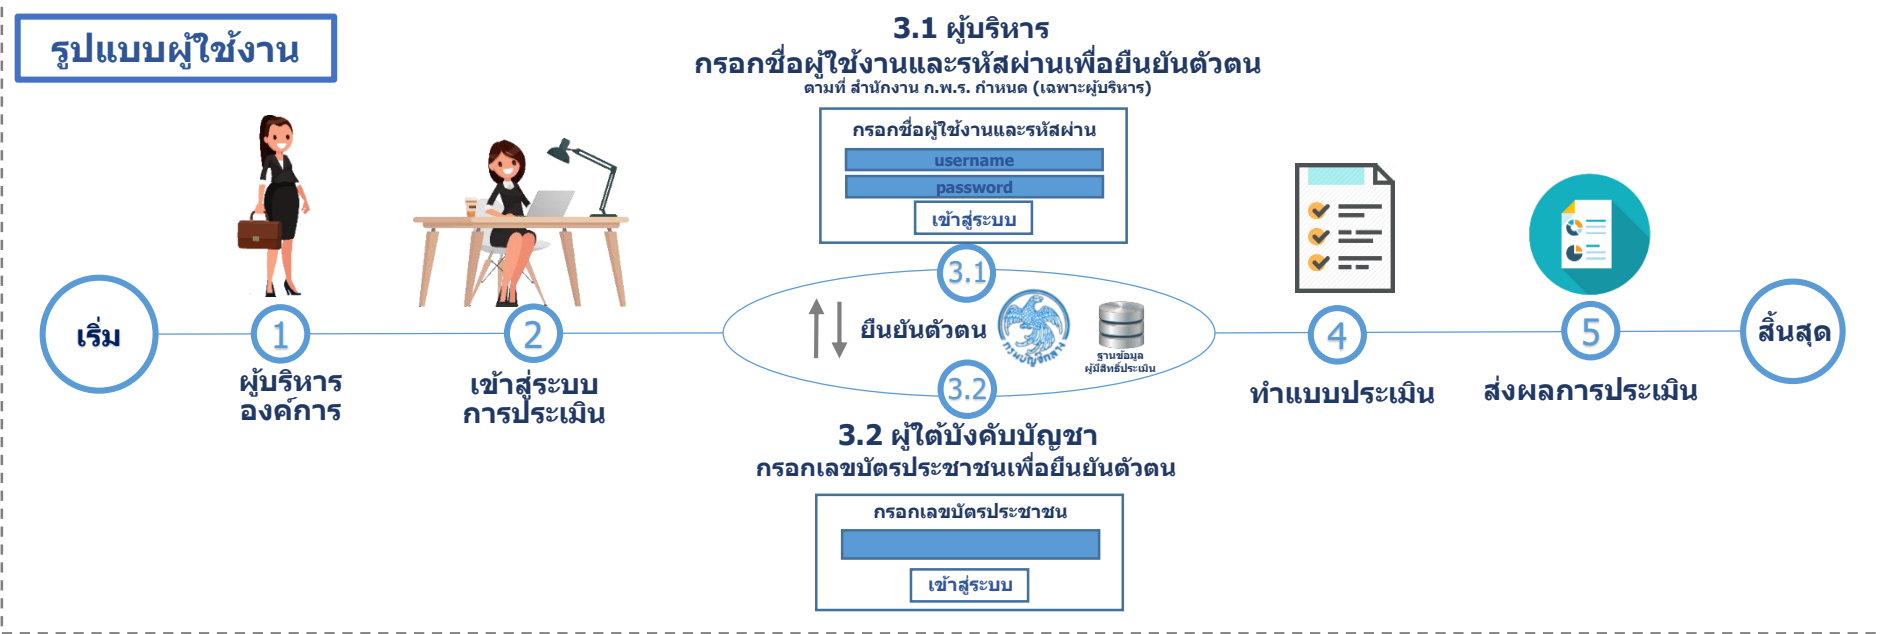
รูปแบบผู้ใช้งาน

3.1 ผู้บริหาร
กรอกชื่อผู้ใช้งานและรหัสผ่านเพื่อยืนยันตัวตน
ตามที่ สำนักงาน ก.พ.ร. กำหนด (เฉพาะผู้บริหาร)

กรอกชื่อผู้ใช้งานและรหัสผ่าน
username
password
เข้าสู่ระบบ

เริ่ม

1
ผู้บริหาร
องค์การ

2
เข้าสู่ระบบ
การประเมิน

3.1
ยืนยันตัวตน
กรมบัญชีกลาง
ฐานข้อมูล
ผู้มีสิทธิ์ประเมิน
3.2

4
ทำแบบประเมิน

5
ส่งผลการประเมิน

สิ้นสุด

3.2 ผู้ใต้บังคับบัญชา
กรอกเลขบัตรประชาชนเพื่อยืนยันตัวตน

กรอกเลขบัตรประชาชน
เข้าสู่ระบบ